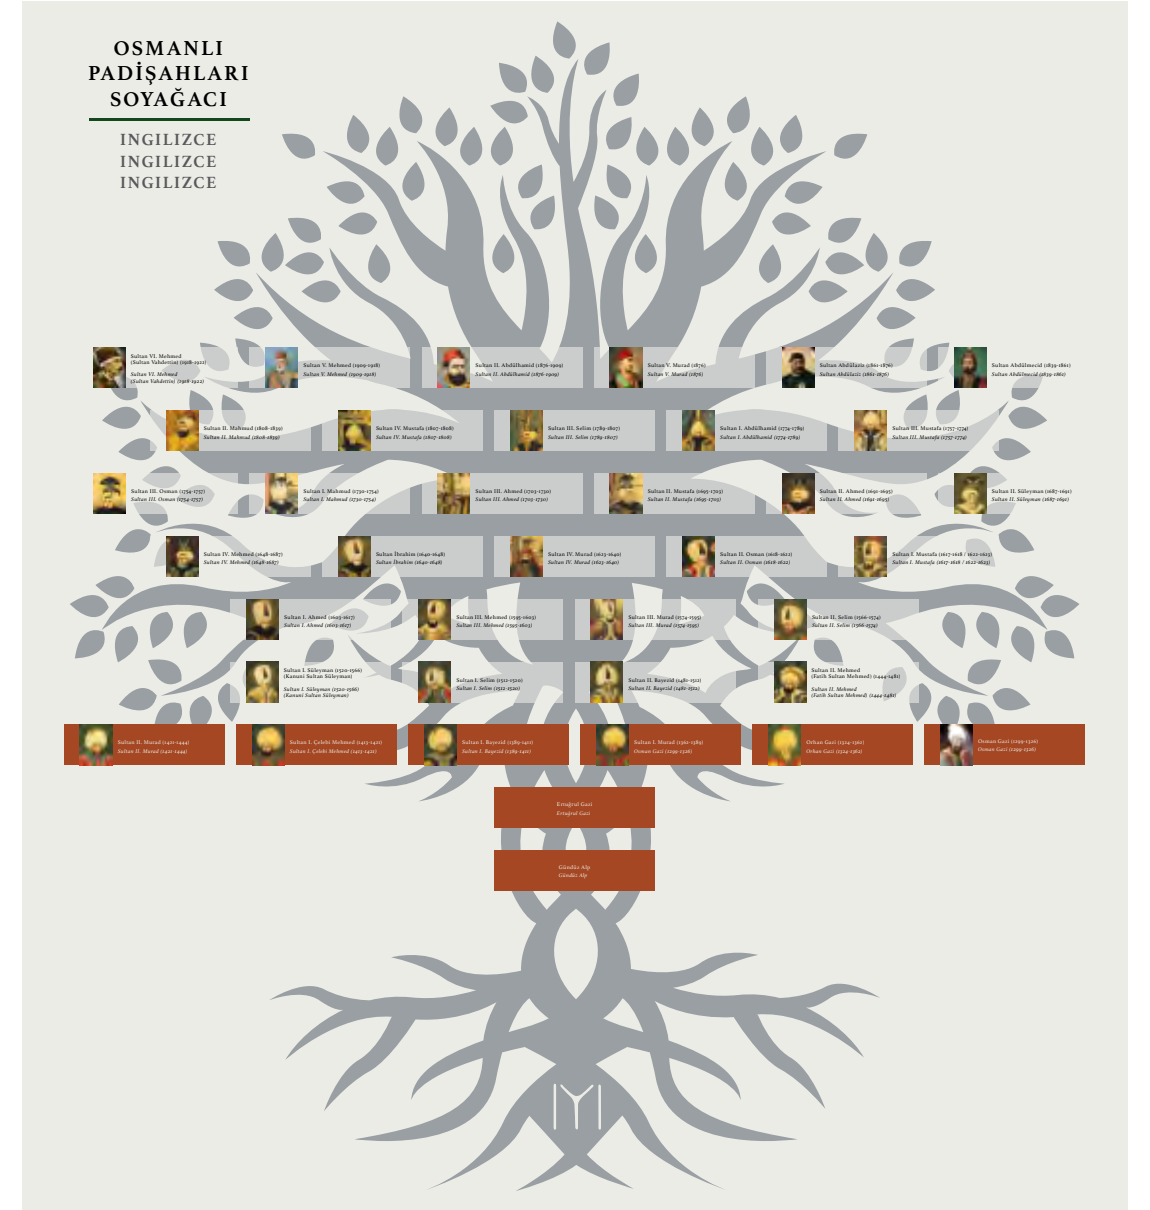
OSMANLI PADİŞAHLARI SOYAĞACI

INGILIZCE
INGILIZCE
INGILIZCE

Sultan VI. Mehmed (Sultan Vahdettin) (1918-1922)
Sultan VI. Mehmed (Sultan Vahdettin) (1918-1922)

Sultan V. Mehmed (1909-1918)
Sultan V. Mehmed (1909-1918)

Sultan II. Abdülhamid (1876-1909)
Sultan II. Abdülhamid (1876-1909)

Sultan V. Murad (1876)
Sultan V. Murad (1876)

Sultan Abdülaziz (1861-1876)
Sultan Abdülaziz (1861-1876)

Sultan Abdülmecid (1839-1861)
Sultan Abdülmecid (1839-1861)

Sultan II. Mahmud (1808-1839)
Sultan II. Mahmud (1808-1839)

Sultan IV. Mustafa (1807-1808)
Sultan IV. Mustafa (1807-1808)

Sultan III. Selim (1789-1807)
Sultan III. Selim (1789-1807)

Sultan I. Abdülhamid (1774-1789)
Sultan I. Abdülhamid (1774-1789)

Sultan III. Mustafa (1757-1774)
Sultan III. Mustafa (1757-1774)

Sultan III. Osman (1754-1757)
Sultan III. Osman (1754-1757)

Sultan I. Mahmud (1730-1754)
Sultan I. Mahmud (1730-1754)

Sultan III. Ahmed (1703-1730)
Sultan III. Ahmed (1703-1730)

Sultan II. Mustafa (1695-1703)
Sultan II. Mustafa (1695-1703)

Sultan II. Ahmed (1691-1695)
Sultan II. Ahmed (1691-1695)

Sultan II. Süleyman (1687-1691)
Sultan II. Süleyman (1687-1691)

Sultan IV. Mehmed (1648-1687)
Sultan IV. Mehmed (1648-1687)

Sultan İbrahim (1640-1648)
Sultan İbrahim (1640-1648)

Sultan IV. Murad (1623-1640)
Sultan IV. Murad (1623-1640)

Sultan II. Osman (1618-1622)
Sultan II. Osman (1618-1622)

Sultan I. Mustafa (1617-1618 / 1622-1623)
Sultan I. Mustafa (1617-1618 / 1622-1623)

Sultan I. Ahmed (1603-1617)
Sultan I. Ahmed (1603-1617)

Sultan III. Mehmed (1595-1603)
Sultan III. Mehmed (1595-1603)

Sultan III. Murad (1574-1595)
Sultan III. Murad (1574-1595)

Sultan II. Selim (1566-1574)
Sultan II. Selim (1566-1574)

Sultan I. Süleyman (1520-1566) (Kanuni Sultan Süleyman)
Sultan I. Süleyman (1520-1566) (Kanuni Sultan Süleyman)

Sultan I. Selim (1512-1520)
Sultan I. Selim (1512-1520)

Sultan II. Bayezid (1481-1512)
Sultan II. Bayezid (1481-1512)

Sultan II. Mehmed (Fatih Sultan Mehmed) (1444-1481)
Sultan II. Mehmed (Fatih Sultan Mehmed) (1444-1481)

Sultan II. Murad (1421-1444)
Sultan II. Murad (1421-1444)

Sultan I. Çelebi Mehmed (1413-1421)
Sultan I. Çelebi Mehmed (1413-1421)

Sultan I. Bayezid (1389-1402)
Sultan I. Bayezid (1389-1402)

Sultan I. Murad (1362-1389)
Osman Gazi (1299-1326)

Orhan Gazi (1324-1362)
Orhan Gazi (1324-1362)

Osman Gazi (1299-1326)
Osman Gazi (1299-1326)

Ertuğrul Gazi
Ertuğrul Gazi

Gündüz Alp
Gündüz Alp